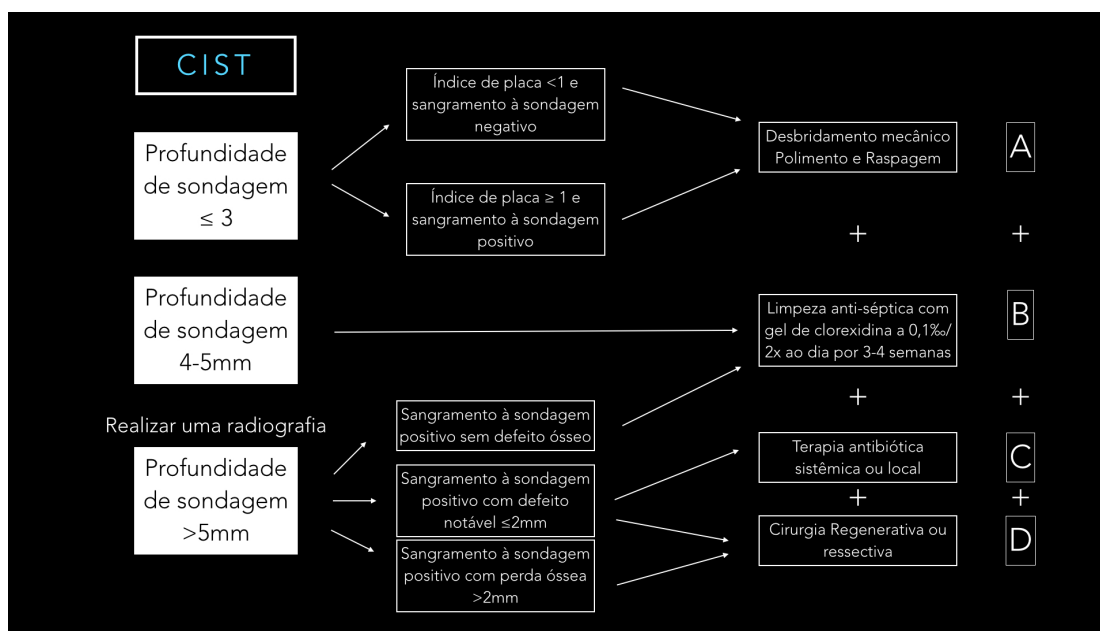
CIST

Profundidade de sondagem ≤ 3

Índice de placa <1 e sangramento à sondagem negativo

Índice de placa ≥ 1 e sangramento à sondagem positivo

Desbridamento mecânico Polimento e Raspagem

A

+ +

Profundidade de sondagem 4-5mm

Limpeza anti-séptica com gel de clorexidina a 0,1‰/ 2x ao dia por 3-4 semanas

B

+ +

Realizar uma radiografia

Profundidade de sondagem >5mm

Sangramento à sondagem positivo sem defeito ósseo

Sangramento à sondagem positivo com defeito notável ≤2mm

Sangramento à sondagem positivo com perda óssea >2mm

Terapia antibiótica sistêmica ou local

C

+ +

Cirurgia Regenerativa ou ressectiva

D